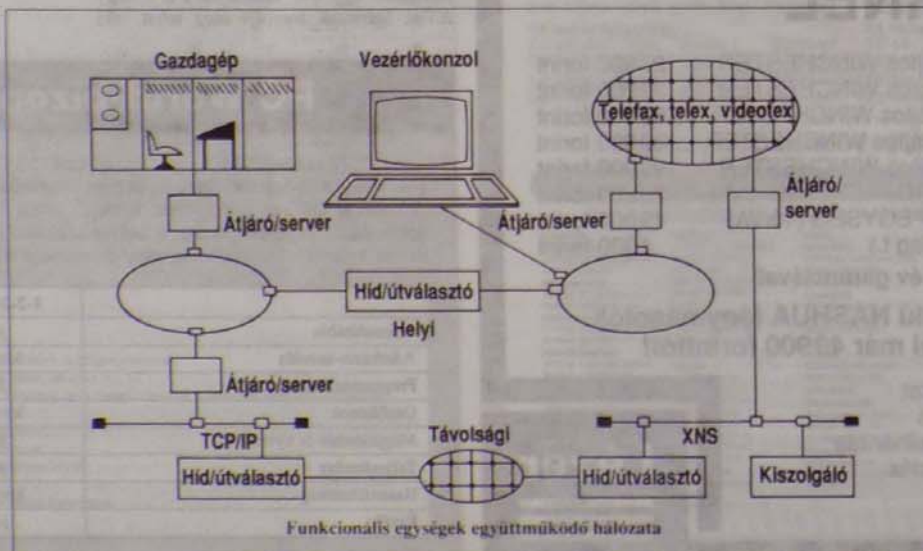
Gazdagép

Vezérlőkonzol

Telefax, telex, videotex

Átjáró/server

Átjáró/server

Átjáró/server

Híd/útválasztó

Helyi

Átjáró/server

TCP/IP

Távolsági

XNS

Híd/útválasztó

Híd/útválasztó

Kiszolgáló

Funkcionális egységek együttműködő hálózata